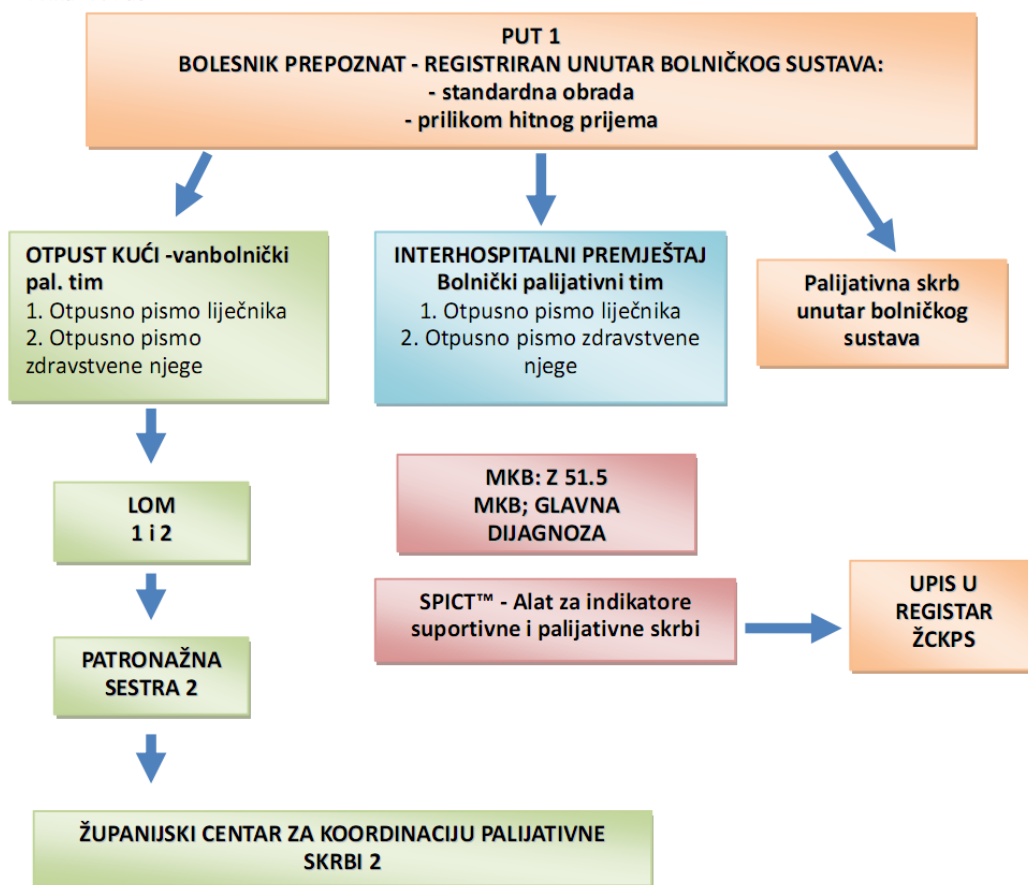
PUT 1
BOLESNIK PREPOZNAT - REGISTRIRAN UNUTAR BOLNIČKOG SUSTAVA:
- standardna obrada
- prilikom hitnog prijema

OTPUST KUĆI -vanbolnički pal. tim
1. Otpusno pismo liječnika
2. Otpusno pismo zdravstvene njege

INTERHOSPITALNI PREMJEŠTAJ
Bolnički palijativni tim
1. Otpusno pismo liječnika
2. Otpusno pismo zdravstvene njege

Palijativna skrb unutar bolničkog sustava

LOM
1 i 2

MKB: Z 51.5
MKB; GLAVNA DIJAGNOZA

SPICT™ - Alat za indikatore suportivne i palijativne skrbi

UPIS U REGISTAR ŽCKPS

PATRONAŽNA SESTRA 2

ŽUPANIJSKI CENTAR ZA KOORDINACIJU PALIJATIVNE SKRBI 2